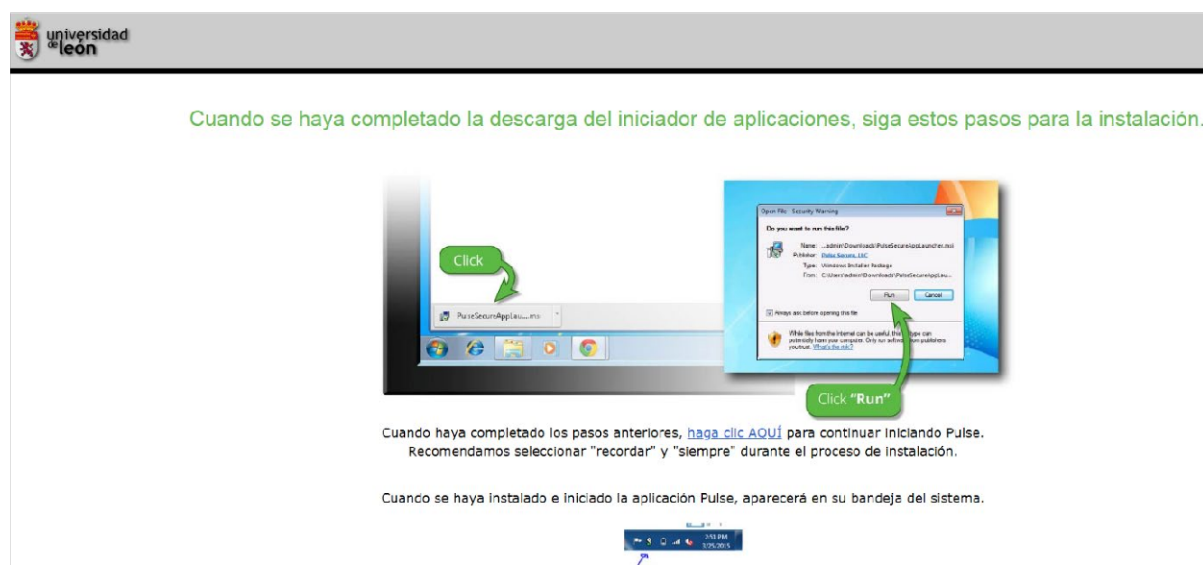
universidad de león

Cuando se haya completado la descarga del iniciador de aplicaciones, siga estos pasos para la instalación.

Click

PulseSecureApplau....msi

Open File - Security Warning

Do you want to run this file?

Name: ...admin\Downloads\PulseSecureAppLauncher.msi
Publisher: Pulse Secure, LLC
Type: Windows Installer Package
From: C:\Users\admin\Downloads\PulseSecureAppLau...

Run Cancel

Always ask before opening this file

While files from the Internet can be useful, this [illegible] type can potentially harm your computer. Only run software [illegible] publishers you trust. What's the risk?

Click "Run"

Cuando haya completado los pasos anteriores, haga clic AQUÍ para continuar iniciando Pulse. Recomendamos seleccionar "recordar" y "siempre" durante el proceso de instalación.

Cuando se haya instalado e iniciado la aplicación Pulse, aparecerá en su bandeja del sistema.

3:53 PM
3/25/2015